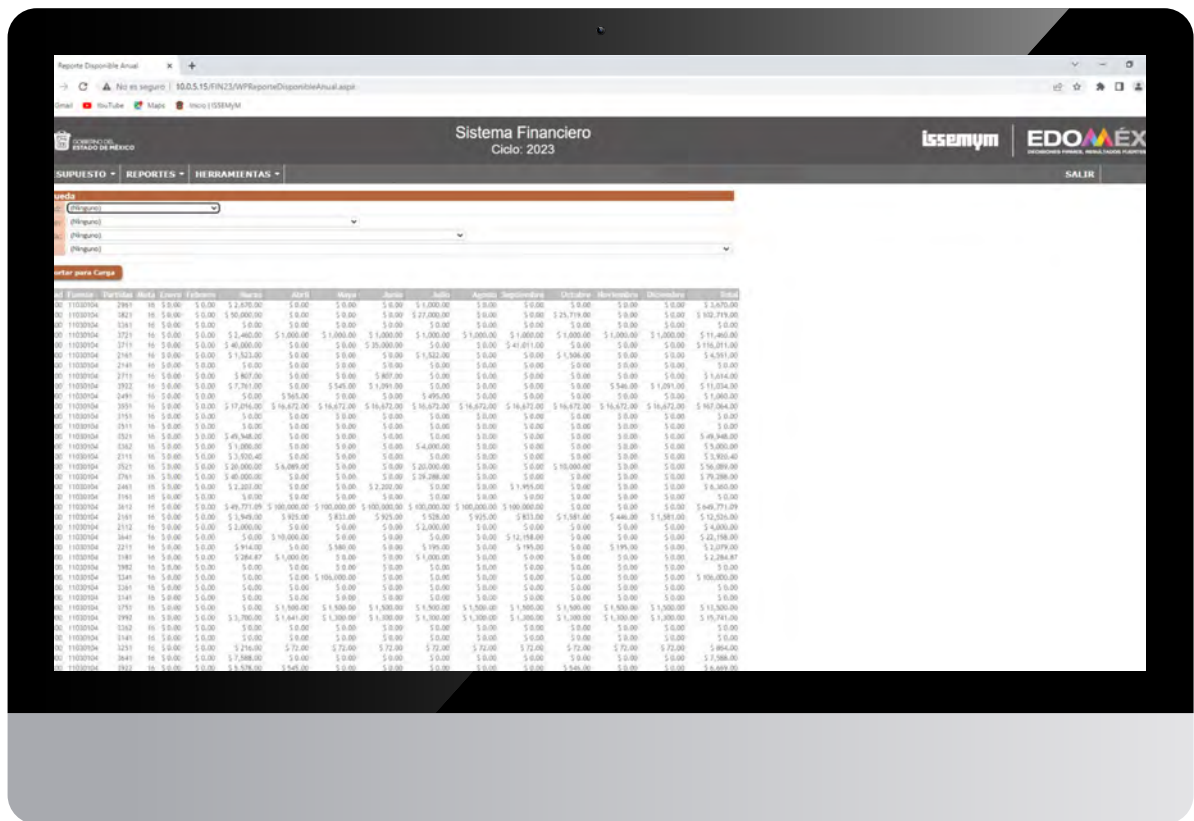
Reporte Disponible Anual ×   +

No es seguro | 10.0.5.15/FIN23/WPReporteDisponibleAnual.aspx

Gmail   YouTube   Maps   Inicio | ISSEMyM

GOBIERNO DEL ESTADO DE MÉXICO

Sistema Financiero
Ciclo: 2023

issemym | EDOMÉX

SUPUESTO ▾   REPORTES ▾   HERRAMIENTAS ▾   SALIR

ueda

(Ninguno)
(Ninguno)
(Ninguno)
(Ninguno)

ortar para Carga

| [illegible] | Fuente | Partida | Meta | Enero | Febrero | Marzo | Abril | Mayo | Junio | Julio | Agosto | Septiembre | Octubre | Noviembre | Diciembre | Total |
|---|---|---|---|---|---|---|---|---|---|---|---|---|---|---|---|---|
| 00 | 11030104 | 2961 | 16 | $ 0.00 | $ 0.00 | $ 2,670.00 | $ 0.00 | $ 0.00 | $ 0.00 | $ 1,000.00 | $ 0.00 | $ 0.00 | $ 0.00 | $ 0.00 | $ 0.00 | $ 3,670.00 |
| 00 | 11030104 | 3821 | 16 | $ 0.00 | $ 0.00 | $ 50,000.00 | $ 0.00 | $ 0.00 | $ 0.00 | $ 27,000.00 | $ 0.00 | $ 0.00 | $ 25,719.00 | $ 0.00 | $ 0.00 | $ 102,719.00 |
| 00 | 11030104 | 3361 | 16 | $ 0.00 | $ 0.00 | $ 0.00 | $ 0.00 | $ 0.00 | $ 0.00 | $ 0.00 | $ 0.00 | $ 0.00 | $ 0.00 | $ 0.00 | $ 0.00 | $ 0.00 |
| 00 | 11030104 | 3721 | 16 | $ 0.00 | $ 0.00 | $ 2,460.00 | $ 1,000.00 | $ 1,000.00 | $ 1,000.00 | $ 1,000.00 | $ 1,000.00 | $ 1,000.00 | $ 1,000.00 | $ 1,000.00 | $ 1,000.00 | $ 11,460.00 |
| 00 | 11030104 | 3711 | 16 | $ 0.00 | $ 0.00 | $ 40,000.00 | $ 0.00 | $ 0.00 | $ 35,000.00 | $ 0.00 | $ 0.00 | $ 41,011.00 | $ 0.00 | $ 0.00 | $ 0.00 | $ 116,011.00 |
| 00 | 11030104 | 2161 | 16 | $ 0.00 | $ 0.00 | $ 1,523.00 | $ 0.00 | $ 0.00 | $ 0.00 | $ 1,522.00 | $ 0.00 | $ 0.00 | $ 1,506.00 | $ 0.00 | $ 0.00 | $ 4,551.00 |
| 00 | 11030104 | 2141 | 16 | $ 0.00 | $ 0.00 | $ 0.00 | $ 0.00 | $ 0.00 | $ 0.00 | $ 0.00 | $ 0.00 | $ 0.00 | $ 0.00 | $ 0.00 | $ 0.00 | $ 0.00 |
| 00 | 11030104 | 2711 | 16 | $ 0.00 | $ 0.00 | $ 807.00 | $ 0.00 | $ 0.00 | $ 807.00 | $ 0.00 | $ 0.00 | $ 0.00 | $ 0.00 | $ 0.00 | $ 0.00 | $ 1,614.00 |
| 00 | 11030104 | 3922 | 16 | $ 0.00 | $ 0.00 | $ 7,761.00 | $ 0.00 | $ 545.00 | $ 1,091.00 | $ 0.00 | $ 0.00 | $ 0.00 | $ 0.00 | $ 546.00 | $ 1,091.00 | $ 11,034.00 |
| 00 | 11030104 | 2491 | 16 | $ 0.00 | $ 0.00 | $ 0.00 | $ 565.00 | $ 0.00 | $ 0.00 | $ 495.00 | $ 0.00 | $ 0.00 | $ 0.00 | $ 0.00 | $ 0.00 | $ 1,060.00 |
| 00 | 11030104 | 3951 | 16 | $ 0.00 | $ 0.00 | $ 17,016.00 | $ 16,672.00 | $ 16,672.00 | $ 16,672.00 | $ 16,672.00 | $ 16,672.00 | $ 16,672.00 | $ 16,672.00 | $ 16,672.00 | $ 16,672.00 | $ 167,064.00 |
| 00 | 11030104 | 3151 | 16 | $ 0.00 | $ 0.00 | $ 0.00 | $ 0.00 | $ 0.00 | $ 0.00 | $ 0.00 | $ 0.00 | $ 0.00 | $ 0.00 | $ 0.00 | $ 0.00 | $ 0.00 |
| 00 | 11030104 | 3511 | 16 | $ 0.00 | $ 0.00 | $ 0.00 | $ 0.00 | $ 0.00 | $ 0.00 | $ 0.00 | $ 0.00 | $ 0.00 | $ 0.00 | $ 0.00 | $ 0.00 | $ 0.00 |
| 00 | 11030104 | 3521 | 16 | $ 0.00 | $ 0.00 | $ 49,948.00 | $ 0.00 | $ 0.00 | $ 0.00 | $ 0.00 | $ 0.00 | $ 0.00 | $ 0.00 | $ 0.00 | $ 0.00 | $ 49,948.00 |
| 00 | 11030104 | 3362 | 16 | $ 0.00 | $ 0.00 | $ 1,000.00 | $ 0.00 | $ 0.00 | $ 0.00 | $ 4,000.00 | $ 0.00 | $ 0.00 | $ 0.00 | $ 0.00 | $ 0.00 | $ 5,000.00 |
| 00 | 11030104 | 2111 | 16 | $ 0.00 | $ 0.00 | $ 3,920.40 | $ 0.00 | $ 0.00 | $ 0.00 | $ 0.00 | $ 0.00 | $ 0.00 | $ 0.00 | $ 0.00 | $ 0.00 | $ 3,920.40 |
| 00 | 11030104 | 3521 | 16 | $ 0.00 | $ 0.00 | $ 20,000.00 | $ 6,089.00 | $ 0.00 | $ 0.00 | $ 20,000.00 | $ 0.00 | $ 0.00 | $ 10,000.00 | $ 0.00 | $ 0.00 | $ 56,089.00 |
| 00 | 11030104 | 3761 | 16 | $ 0.00 | $ 0.00 | $ 45,000.00 | $ 0.00 | $ 0.00 | $ 0.00 | $ 29,288.00 | $ 0.00 | $ 0.00 | $ 0.00 | $ 0.00 | $ 0.00 | $ 79,288.00 |
| 00 | 11030104 | 2461 | 16 | $ 0.00 | $ 0.00 | $ 2,202.00 | $ 0.00 | $ 0.00 | $ 2,202.00 | $ 0.00 | $ 0.00 | $ 1,956.00 | $ 0.00 | $ 0.00 | $ 0.00 | $ 6,360.00 |
| 00 | 11030104 | 3161 | 16 | $ 0.00 | $ 0.00 | $ 0.00 | $ 0.00 | $ 0.00 | $ 0.00 | $ 0.00 | $ 0.00 | $ 0.00 | $ 0.00 | $ 0.00 | $ 0.00 | $ 0.00 |
| 00 | 11030104 | 3612 | 16 | $ 0.00 | $ 0.00 | $ 49,771.09 | $ 100,000.00 | $ 100,000.00 | $ 100,000.00 | $ 100,000.00 | $ 100,000.00 | $ 100,000.00 | $ 0.00 | $ 0.00 | $ 0.00 | $ 649,771.09 |
| 00 | 11030104 | 2161 | 16 | $ 0.00 | $ 0.00 | $ 1,949.00 | $ 925.00 | $ 833.00 | $ 925.00 | $ 528.00 | $ 925.00 | $ 833.00 | $ 1,581.00 | $ 446.00 | $ 1,581.00 | $ 12,526.00 |
| 00 | 11030104 | 2112 | 16 | $ 0.00 | $ 0.00 | $ 2,000.00 | $ 0.00 | $ 0.00 | $ 0.00 | $ 2,000.00 | $ 0.00 | $ 0.00 | $ 0.00 | $ 0.00 | $ 0.00 | $ 4,000.00 |
| 00 | 11030104 | 3641 | 16 | $ 0.00 | $ 0.00 | $ 0.00 | $ 10,000.00 | $ 0.00 | $ 0.00 | $ 0.00 | $ 0.00 | $ 12,158.00 | $ 0.00 | $ 0.00 | $ 0.00 | $ 22,158.00 |
| 00 | 11030104 | 2211 | 16 | $ 0.00 | $ 0.00 | $ 914.00 | $ 0.00 | $ 580.00 | $ 0.00 | $ 195.00 | $ 0.00 | $ 195.00 | $ 0.00 | $ 195.00 | $ 0.00 | $ 2,079.00 |
| 00 | 11030104 | 3181 | 16 | $ 0.00 | $ 0.00 | $ 284.87 | $ 1,000.00 | $ 0.00 | $ 0.00 | $ 1,000.00 | $ 0.00 | $ 0.00 | $ 0.00 | $ 0.00 | $ 0.00 | $ 2,284.87 |
| 00 | 11030104 | 3982 | 16 | $ 0.00 | $ 0.00 | $ 0.00 | $ 0.00 | $ 0.00 | $ 0.00 | $ 0.00 | $ 0.00 | $ 0.00 | $ 0.00 | $ 0.00 | $ 0.00 | $ 0.00 |
| 00 | 11030104 | 3341 | 16 | $ 0.00 | $ 0.00 | $ 0.00 | $ 0.00 | $ 106,000.00 | $ 0.00 | $ 0.00 | $ 0.00 | $ 0.00 | $ 0.00 | $ 0.00 | $ 0.00 | $ 106,000.00 |
| 00 | 11030104 | 3361 | 16 | $ 0.00 | $ 0.00 | $ 0.00 | $ 0.00 | $ 0.00 | $ 0.00 | $ 0.00 | $ 0.00 | $ 0.00 | $ 0.00 | $ 0.00 | $ 0.00 | $ 0.00 |
| 00 | 11030104 | 3141 | 16 | $ 0.00 | $ 0.00 | $ 0.00 | $ 0.00 | $ 0.00 | $ 0.00 | $ 0.00 | $ 0.00 | $ 0.00 | $ 0.00 | $ 0.00 | $ 0.00 | $ 0.00 |
| 00 | 11030104 | 3751 | 16 | $ 0.00 | $ 0.00 | $ 0.00 | $ 1,500.00 | $ 1,500.00 | $ 1,500.00 | $ 1,500.00 | $ 1,500.00 | $ 1,500.00 | $ 1,500.00 | $ 1,500.00 | $ 1,500.00 | $ 13,500.00 |
| 00 | 11030104 | 3992 | 16 | $ 0.00 | $ 0.00 | $ 3,700.00 | $ 1,641.00 | $ 1,300.00 | $ 1,300.00 | $ 1,300.00 | $ 1,300.00 | $ 1,300.00 | $ 1,300.00 | $ 1,300.00 | $ 1,300.00 | $ 15,741.00 |
| 00 | 11030104 | 3362 | 16 | $ 0.00 | $ 0.00 | $ 0.00 | $ 0.00 | $ 0.00 | $ 0.00 | $ 0.00 | $ 0.00 | $ 0.00 | $ 0.00 | $ 0.00 | $ 0.00 | $ 0.00 |
| 00 | 11030104 | 3141 | 16 | $ 0.00 | $ 0.00 | $ 0.00 | $ 0.00 | $ 0.00 | $ 0.00 | $ 0.00 | $ 0.00 | $ 0.00 | $ 0.00 | $ 0.00 | $ 0.00 | $ 0.00 |
| 00 | 11030104 | 3251 | 16 | $ 0.00 | $ 0.00 | $ 216.00 | $ 72.00 | $ 72.00 | $ 72.00 | $ 72.00 | $ 72.00 | $ 72.00 | $ 72.00 | $ 72.00 | $ 72.00 | $ 864.00 |
| 00 | 11030104 | 3641 | 16 | $ 0.00 | $ 0.00 | $ 7,588.00 | $ 0.00 | $ 0.00 | $ 0.00 | $ 0.00 | $ 0.00 | $ 0.00 | $ 0.00 | $ 0.00 | $ 0.00 | $ 7,588.00 |
| 00 | 11030104 | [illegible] | 16 | $ 0.00 | $ 0.00 | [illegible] | $ 545.00 | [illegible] | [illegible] | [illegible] | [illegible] | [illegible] | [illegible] | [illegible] | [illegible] | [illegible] |